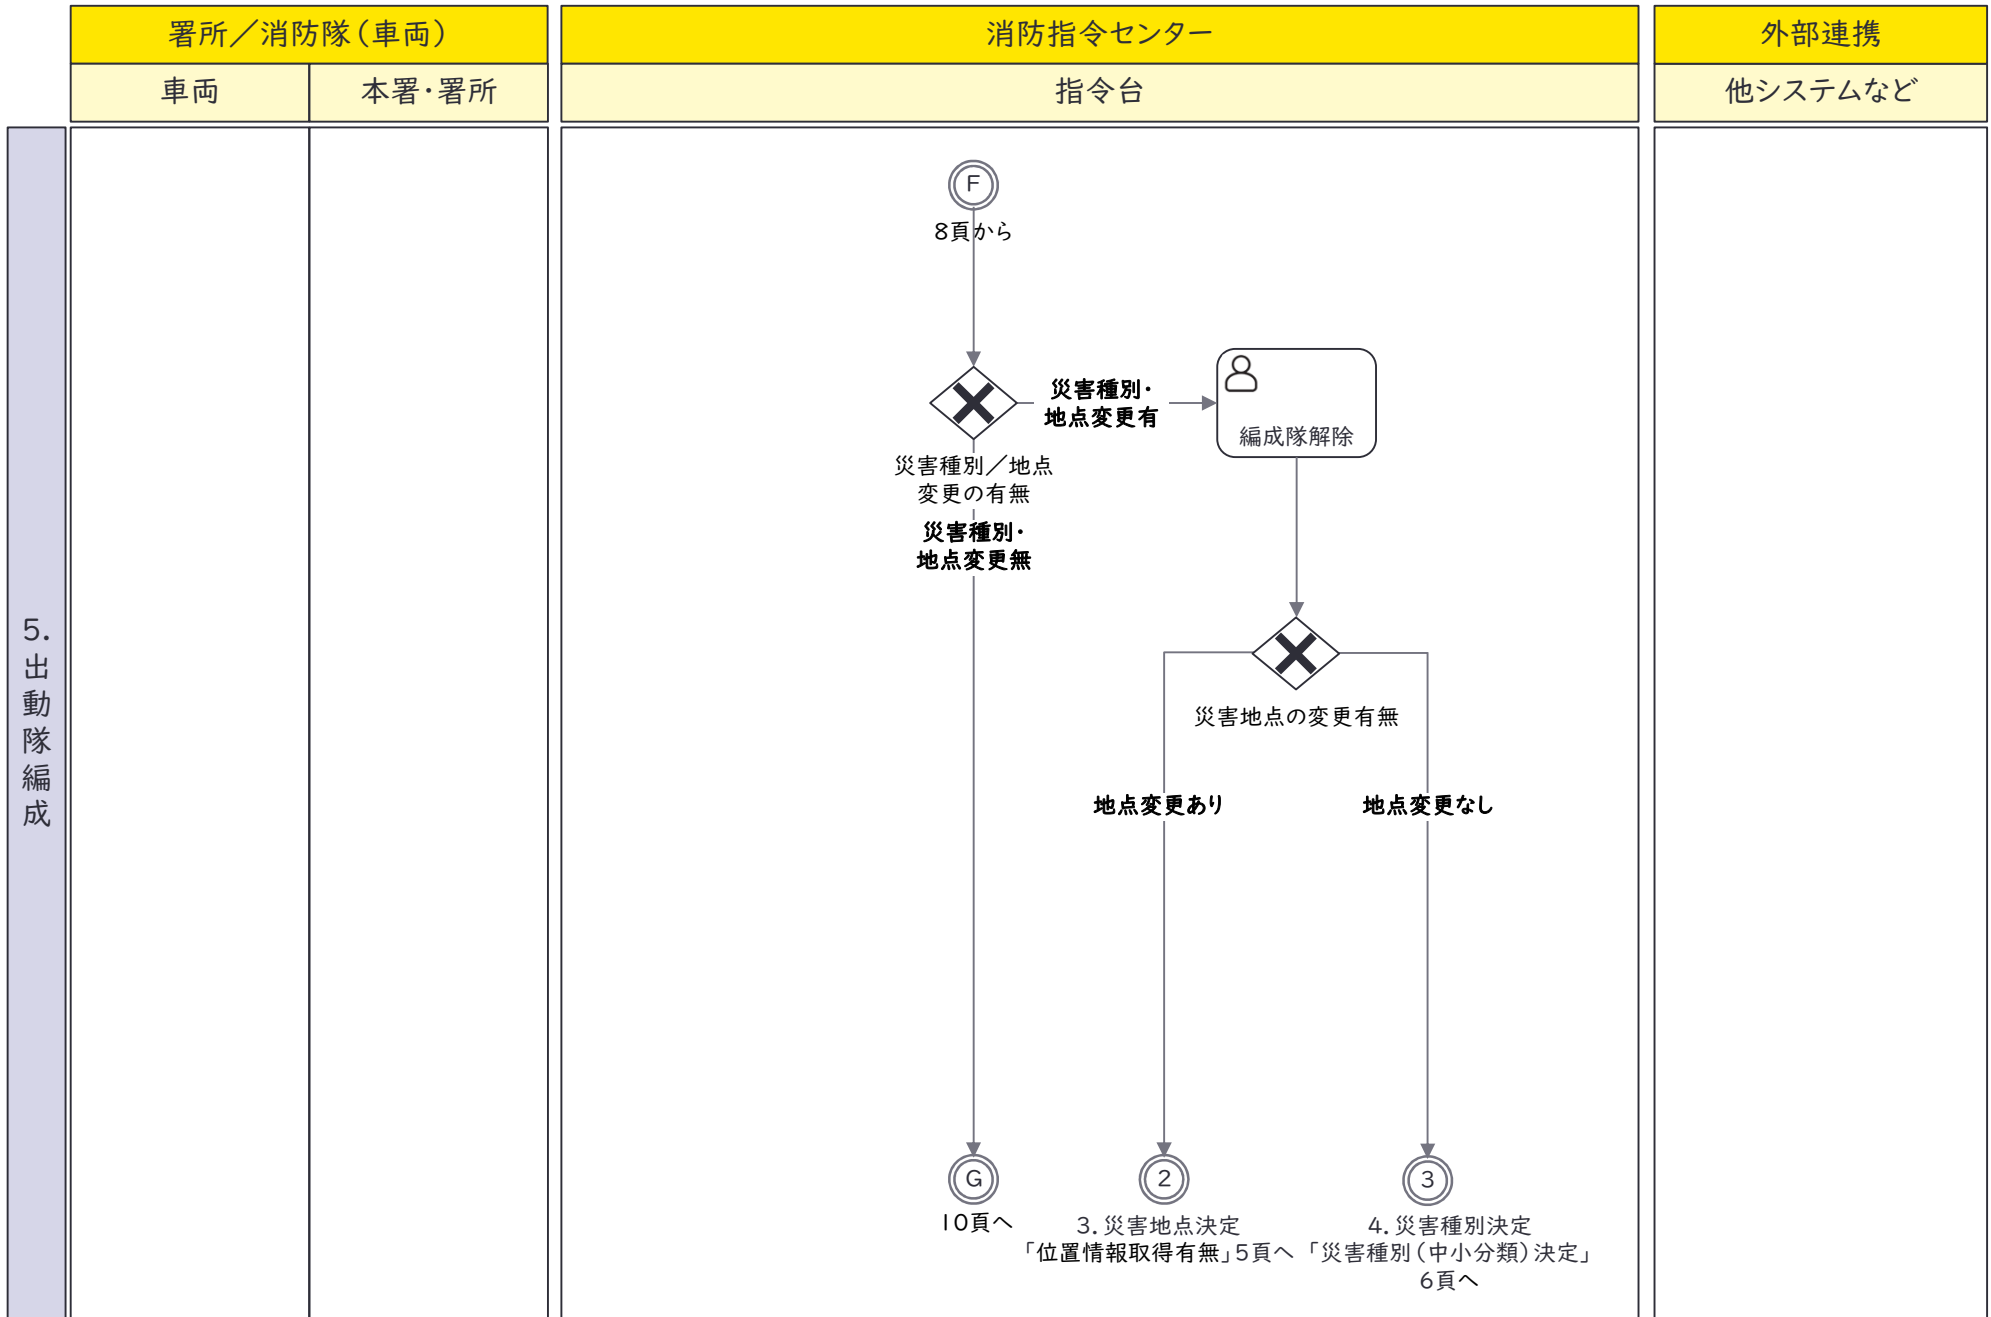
署所／消防隊（車両）

車両

本署・署所

消防指令センター

指令台

外部連携

他システムなど

5. 出動隊編成

F

8頁から

災害種別・地点変更有

編成隊解除

災害種別／地点変更の有無

災害種別・地点変更無

災害地点の変更有無

地点変更あり

地点変更なし

G

10頁へ

2

3. 災害地点決定「位置情報取得有無」5頁へ

3

4. 災害種別決定「災害種別（中小分類）決定」6頁へ